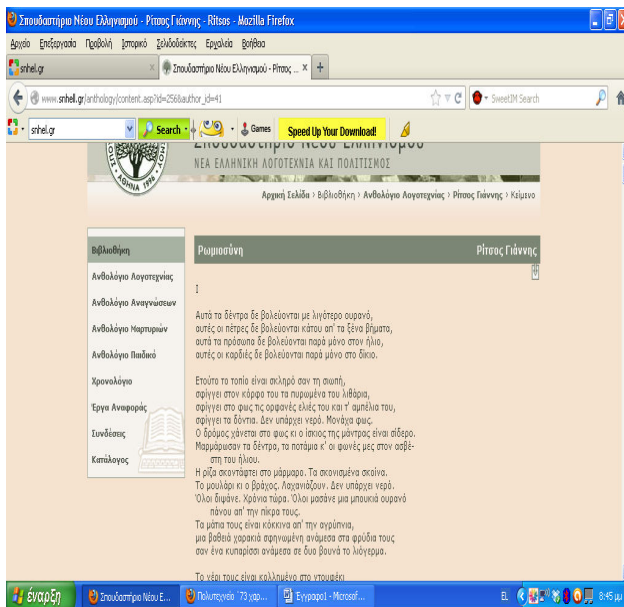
Σπουδαστήριο Νέου Ελληνισμού - Ρίτσος Γιάννης - Ritsos - Mozilla Firefox

Αρχείο Επεξεργασία Προβολή Ιστορικό Σελιδοδείκτες Εργαλεία Βοήθεια

snhel.gr × Σπουδαστήριο Νέου Ελληνισμού - Ρίτσος ... × +

www.snhell.gr/anthology/content.asp?id=256&author_id=41

SweetIM Search

snhel.gr Search Games Speed Up Your Download!

Σπουδαστήριο Νέου Ελληνισμού
ΝΕΑ ΕΛΛΗΝΙΚΗ ΛΟΓΟΤΕΧΝΙΑ ΚΑΙ ΠΟΛΙΤΙΣΜΟΣ

ΑΘΗΝΑ 1996

Αρχική Σελίδα › Βιβλιοθήκη › Ανθολόγιο Λογοτεχνίας › Ρίτσος Γιάννης › Κείμενο

Βιβλιοθήκη
Ανθολόγιο Λογοτεχνίας
Ανθολόγιο Αναγνώσεων
Ανθολόγιο Μαρτυριών
Ανθολόγιο Παιδικό
Χρονολόγιο
Έργα Αναφοράς
Συνδέσεις
Κατάλογος

Ρωμιοσύνη

Ρίτσος Γιάννης

I

Αυτά τα δέντρα δε βολεύονται με λιγότερο ουρανό,
αυτές οι πέτρες δε βολεύονται κάτου απ' τα ξένα βήματα,
αυτά τα πρόσωπα δε βολεύονται παρά μόνο στον ήλιο,
αυτές οι καρδιές δε βολεύονται παρά μόνο στο δίκιο.

Ετούτο το τοπίο είναι σκληρό σαν τη σιωπή,
σφίγγει στον κόρφο του τα πυρωμένα του λιθάρια,
σφίγγει στο φως τις ορφανές ελιές του και τ' αμπέλια του,
σφίγγει τα δόντια. Δεν υπάρχει νερό. Μονάχα φως.
Ο δρόμος χάνεται στο φως κι ο ίσκιος της μάντρας είναι σίδερο.
Μαρμάρωσαν τα δέντρα, τα ποτάμια κ' οι φωνές μες στον ασβέστη του ήλιου.
Η ρίζα σκοντάφτει στο μάρμαρο. Τα σκονισμένα σκοίνα.
Το μουλάρι κι ο βράχος. Λαχανιάζουν. Δεν υπάρχει νερό.
Όλοι διψάνε. Χρόνια τώρα. Όλοι μασάνε μια μπουκιά ουρανό πάνου απ' την πίκρα τους.
Τα μάτια τους είναι κόκκινα απ' την αγρύπνια,
μια βαθειά χαρακιά σφηνωμένη ανάμεσα στα φρύδια τους
σαν ένα κυπαρίσσι ανάμεσα σε δυο βουνά το λιόγερμα.

Το χέρι τους είναι κολλημένο στο ντουφέκι

έναρξη Σπουδαστήριο Νέου Ε... Πολυτεχνείο '73 γιορ... Έγγραφο1 - Microsof... EL 8:45 μμ